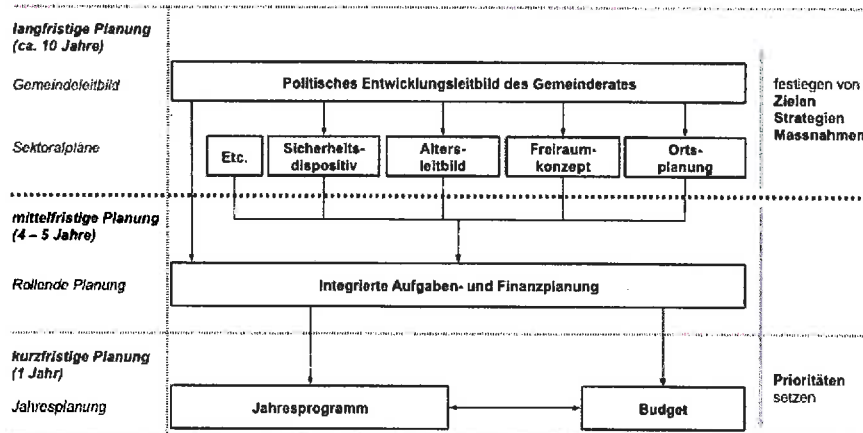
langfristige Planung
(ca. 10 Jahre)

Gemeindeleitbild

Politisches Entwicklungsleitbild des Gemeinderates

festlegen von
Zielen
Strategien
Massnahmen

Sektoralpläne

Etc.

Sicherheitsdispositiv

Altersleitbild

Freiraumkonzept

Ortsplanung

mittelfristige Planung
(4 – 5 Jahre)

Rollende Planung

Integrierte Aufgaben- und Finanzplanung

kurzfristige Planung
(1 Jahr)

Jahresplanung

Jahresprogramm

Budget

Prioritäten
setzen